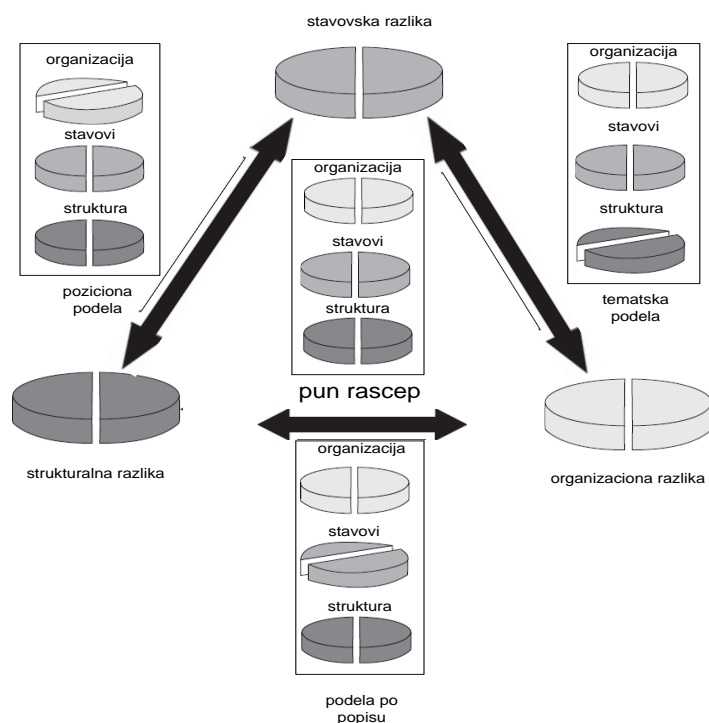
stavovska razlika

organizacija
stavovi
struktura

organizacija
stavovi
struktura

poziciona podela

organizacija
stavovi
struktura

tematska podela

strukturalna razlika

pun rascep

organizaciona razlika

organizacija
stavovi
struktura

podela po popisu